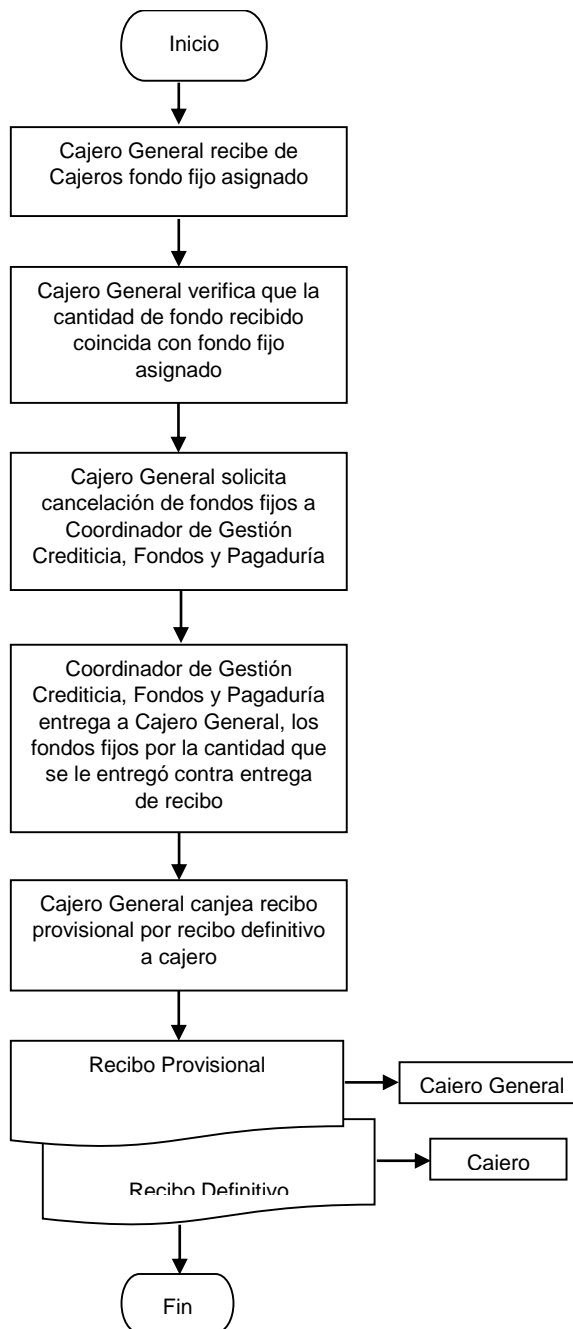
Inicio

Cajero General recibe de Cajeros fondo fijo asignado

Cajero General verifica que la cantidad de fondo recibido coincida con fondo fijo asignado

Cajero General solicita cancelación de fondos fijos a Coordinador de Gestión Crediticia, Fondos y Pagaduría

Coordinador de Gestión Crediticia, Fondos y Pagaduría entrega a Cajero General, los fondos fijos por la cantidad que se le entregó contra entrega de recibo

Cajero General canjea recibo provisional por recibo definitivo a cajero

Recibo Provisional

Cajero General

Recibo Definitivo

Cajero

Fin